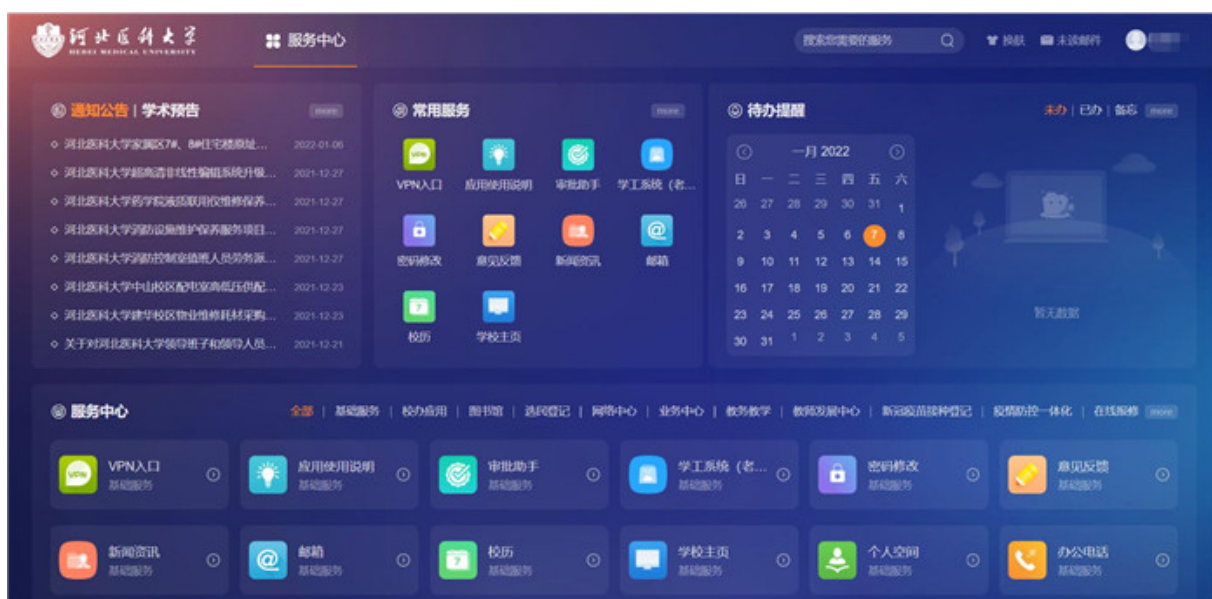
河北医科大学
HEBEI MEDICAL UNIVERSITY

服务中心

搜索您需要的服务

换肤 未读邮件

通知公告 | 学术预告 more

河北医科大学家属区7#、8#住宅楼商城... 2022-01-06
河北医科大学超高清非线性编辑系统升级... 2021-12-27
河北医科大学药学院液质联用仪维修保养... 2021-12-27
河北医科大学消防设施维护保养服务项目... 2021-12-27
河北医科大学消防控制室值班人员劳务派... 2021-12-27
河北医科大学中山校区配电室高低压供配... 2021-12-23
河北医科大学建华校区物业维修耗材采购... 2021-12-23
关于对河北医科大学领导班子和领导人员... 2021-12-21

常用服务 more

VPN入口
应用使用说明
审批助手
学工系统（老...
密码修改
意见反馈
新闻资讯
邮箱
校历
学校主页

待办提醒

未办 | 已办 | 备忘 more

一月 2022

| 日 | 一 | 二 | 三 | 四 | 五 | 六 |
|---|---|---|---|---|---|---|
| 26 | 27 | 28 | 29 | 30 | 31 | 1 |
| 2 | 3 | 4 | 5 | 6 | 7 | 8 |
| 9 | 10 | 11 | 12 | 13 | 14 | 15 |
| 16 | 17 | 18 | 19 | 20 | 21 | 22 |
| 23 | 24 | 25 | 26 | 27 | 28 | 29 |
| 30 | 31 | 1 | 2 | 3 | 4 | 5 |

暂无数据

服务中心

全部 | 基础服务 | 校办应用 | 图书馆 | 选民登记 | 网络中心 | 业务中心 | 教务教学 | 教师发展中心 | 新冠疫苗接种登记 | 疫情防控一体化 | 在线报修 more

VPN入口 基础服务
应用使用说明 基础服务
审批助手 基础服务
学工系统（老... 基础服务
密码修改 基础服务
意见反馈 基础服务
新闻资讯 基础服务
邮箱 基础服务
校历 基础服务
学校主页 基础服务
个人空间 基础服务
办公电话 基础服务